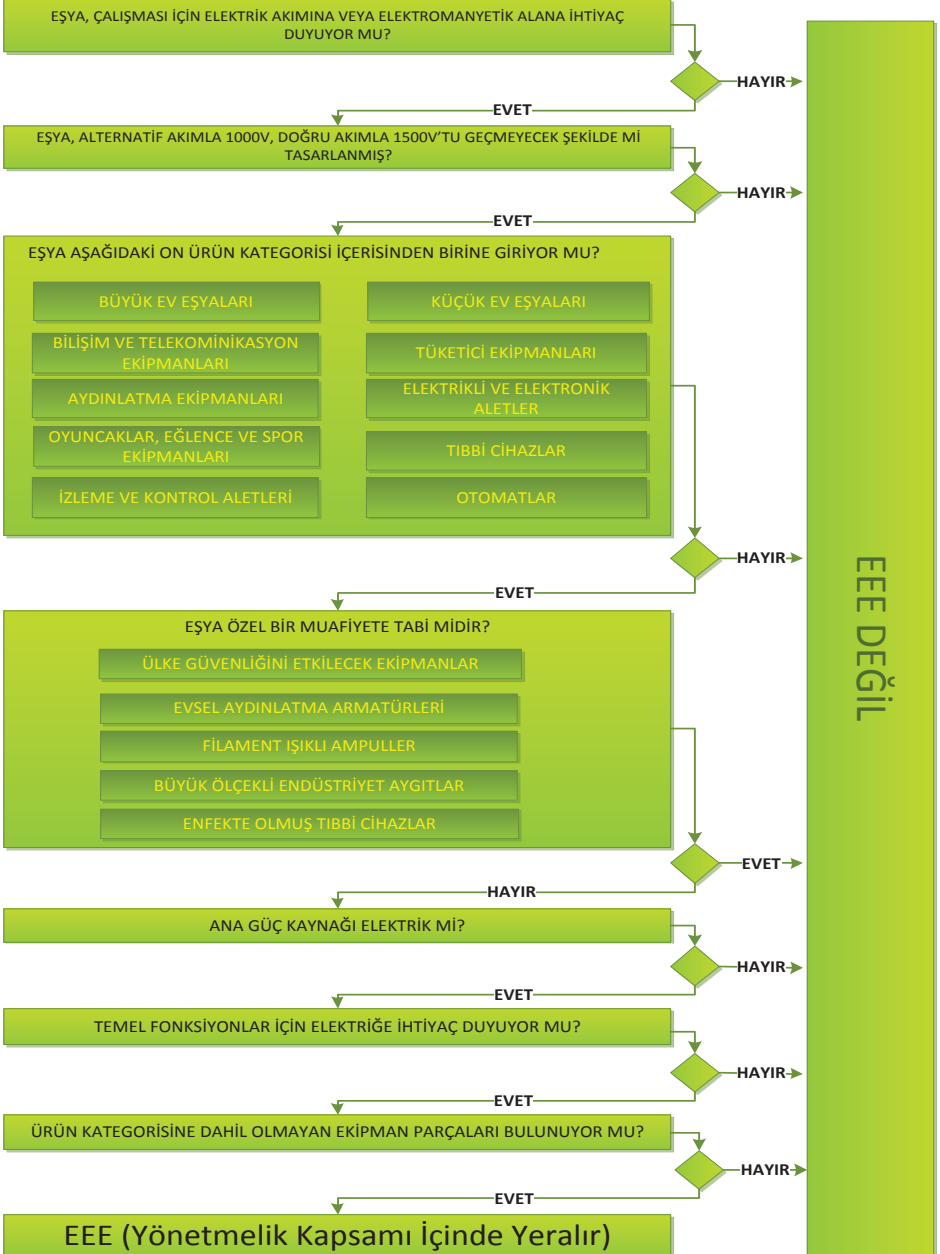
EŞYA, ÇALIŞMASI İÇİN ELEKTRİK AKIMINA VEYA ELEKTROMANYETİK ALANA İHTİYAÇ DUYUYOR MU?

HAYIR

EVET

EŞYA, ALTERNATİF AKIMLA 1000V, DOĞRU AKIMLA 1500V'TU GEÇMEYECEK ŞEKİLDE Mİ TASARLANMIŞ?

HAYIR

EVET

EŞYA AŞAĞIDAKİ ON ÜRÜN KATEGORİSİ İÇERİSİNDEN BİRİNE GİRİYOR MU?

BÜYÜK EV EŞYALARI

KÜÇÜK EV EŞYALARI

BİLİŞİM VE TELEKOMİNİKASYON EKİPMANLARI

TÜKETİCİ EKİPMANLARI

AYDINLATMA EKİPMANLARI

ELEKTRİKLİ VE ELEKTRONİK ALETLER

OYUNCAKLAR, EĞLENCE VE SPOR EKİPMANLARI

TIBBİ CİHAZLAR

İZLEME VE KONTROL ALETLERİ

OTOMATLAR

HAYIR

EVET

EŞYA ÖZEL BİR MUAFİYETE TABİ MİDİR?

ÜLKE GÜVENLİĞİNİ ETKİLECEK EKİPMANLAR

EVSEL AYDINLATMA ARMATÜRLERİ

FİLAMENT IŞIKLI AMPULLER

BÜYÜK ÖLÇEKLİ ENDÜSTRİYET AYGITLAR

ENFEKTE OLMUŞ TIBBİ CİHAZLAR

EVET

HAYIR

ANA GÜÇ KAYNAĞI ELEKTRİK Mİ?

HAYIR

EVET

TEMEL FONKSİYONLAR İÇİN ELEKTRİĞE İHTİYAÇ DUYUYOR MU?

HAYIR

EVET

ÜRÜN KATEGORİSİNE DAHİL OLMAYAN EKİPMAN PARÇALARI BULUNUYOR MU?

HAYIR

EVET

EEE (Yönetmelik Kapsamı İçinde Yeralır)

EEE DEĞİL